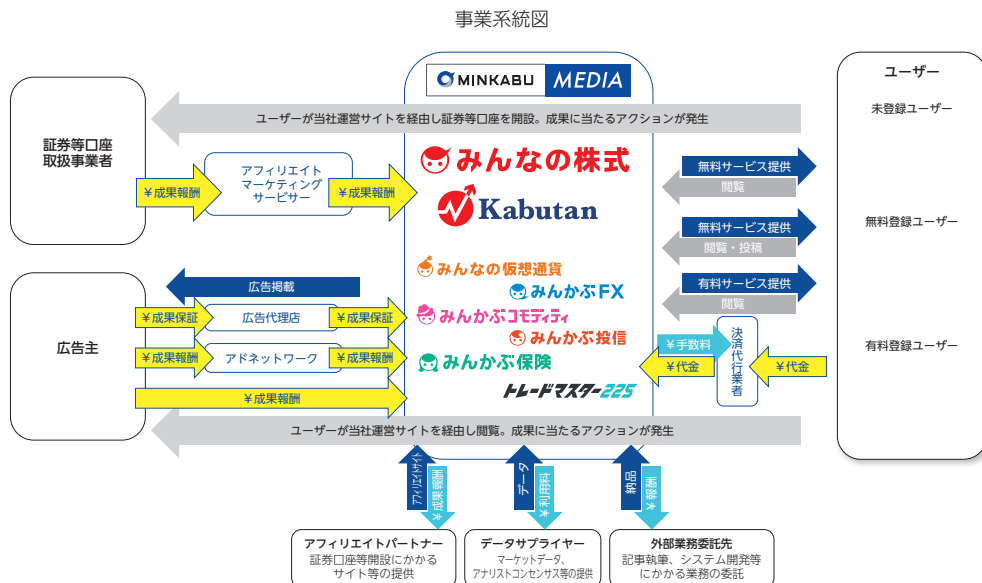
事業系統図

MINKABU MEDIA

ユーザー
未登録ユーザー
無料登録ユーザー
有料登録ユーザー

証券等口座
取扱事業者

広告主

ユーザーが当社運営サイトを経由し証券等口座を開設。成果に当たるアクションが発生

¥成果報酬
アフィリエイト
マーケティング
サービサー
¥成果報酬

みんなの株式
Kabutan
みんなの仮想通貨
みんかぶFX
みんかぶコモディティ
みんかぶ投信
みんかぶ保険
トレードマスター225

無料サービス提供
閲覧
無料サービス提供
閲覧・投稿
有料サービス提供
閲覧

広告掲載
¥成果保証
広告代理店
¥成果保証
¥成果報酬
アドネットワーク
¥成果報酬
¥成果報酬

¥手数料
¥代金
決済代行業者
¥代金

ユーザーが当社運営サイトを経由し閲覧。成果に当たるアクションが発生

アフィリエイトサイト
¥成果報酬
データ
¥利用料
納品
¥報酬

アフィリエイトパートナー
証券口座等開設にかかる
サイト等の提供

データサプライヤー
マーケットデータ、
アナリストコンセンサス等の提供

外部業務委託先
記事執筆、システム開発等
にかかる業務の委託